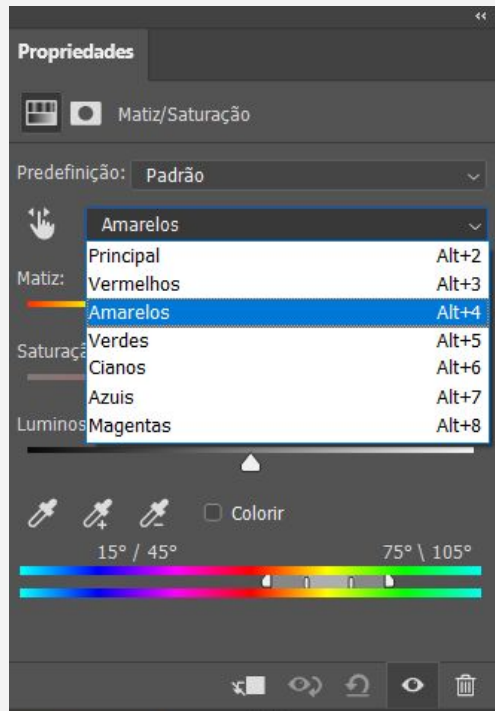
Propriedades

Matiz/Saturação

Predefinição: Padrão

Amarelos

| | |
|---|---|
| Principal | Alt+2 |
| Vermelhos | Alt+3 |
| Amarelos | Alt+4 |
| Verdes | Alt+5 |
| Cianos | Alt+6 |
| Azuis | Alt+7 |
| Magentas | Alt+8 |

Matiz:

Saturaçã

Luminos

Colorir

15° / 45°

75° \ 105°